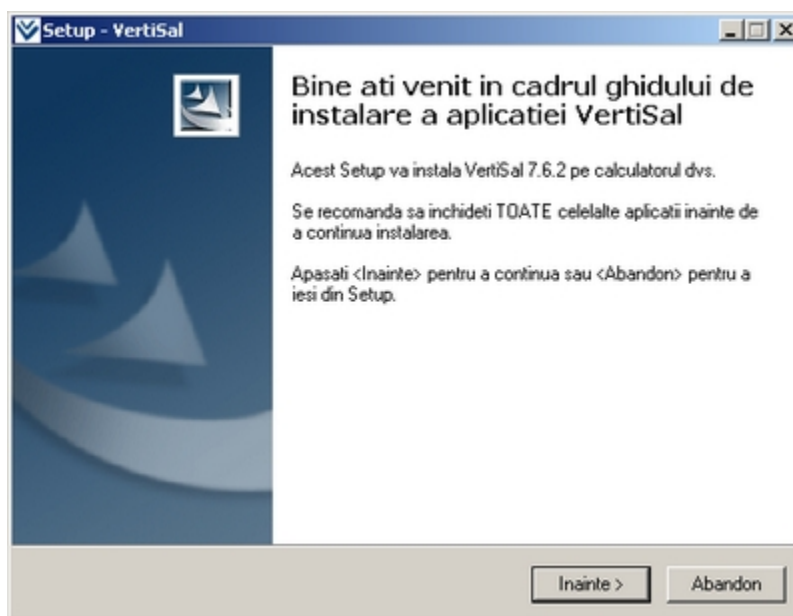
Setup - VertiSal

Bine ati venit in cadrul ghidului de instalare a aplicatiei VertiSal

Acest Setup va instala VertiSal 7.6.2 pe calculatorul dvs.

Se recomanda sa inchideti TOATE celelalte aplicatii inainte de a continua instalarea.

Apasati <Inainte> pentru a continua sau <Abandon> pentru a iesi din Setup.

Inainte >

Abandon